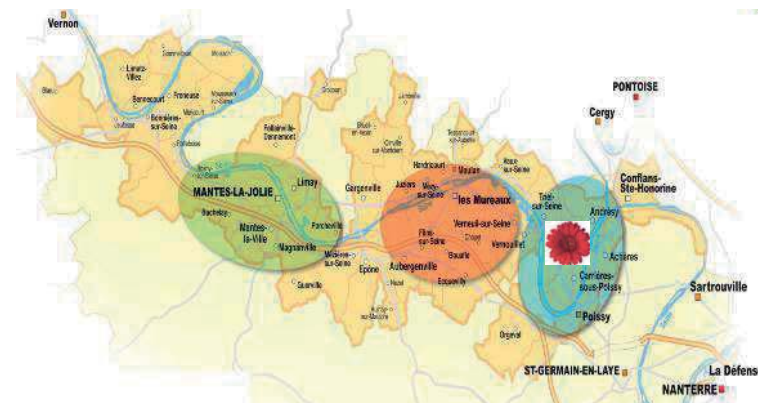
Vernon

PONTOISE

Cergy

Limetz-Villez

Bennecourt

Freneuse

Bonnières-sur-Seine

Follainville-Dennemont

Conflans-Ste-Honorine

MANTES-LA-JOLIE

Limay

Gargenville

Juziers

Hardricourt

Meulan

Mézy-sur-Seine

les Mureaux

Triel-sur-Seine

Andrésy

Buchelay

Mantes-la-Ville

Porcheville

Magnanville

Mézières-sur-Seine

Epône

Aubergenville

Flins-sur-Seine

Verneuil-sur-Seine

Vernouillet

Bouafle

Ecquevilly

Achères

Carrières-sous-Poissy

Poissy

Sartrouville

Orgeval

ST-GERMAIN-EN-LAYE

La Défens

NANTERRE